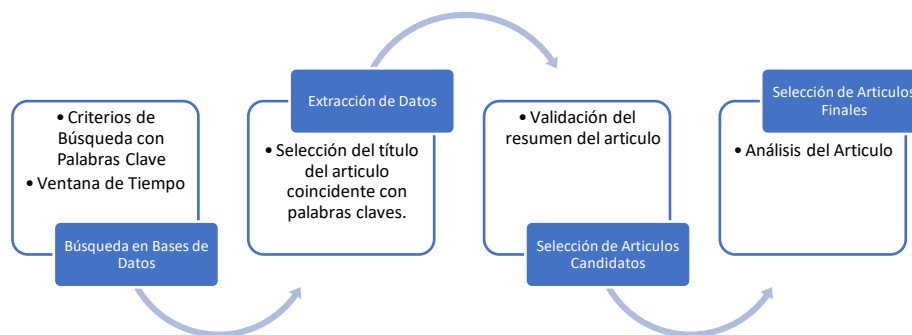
• Criterios de Búsqueda con Palabras Clave
• Ventana de Tiempo

Búsqueda en Bases de Datos

Extracción de Datos

• Selección del título del articulo coincidente con palabras claves.

• Validación del resumen del articulo

Selección de Articulos Candidatos

Selección de Articulos Finales

• Análisis del Articulo